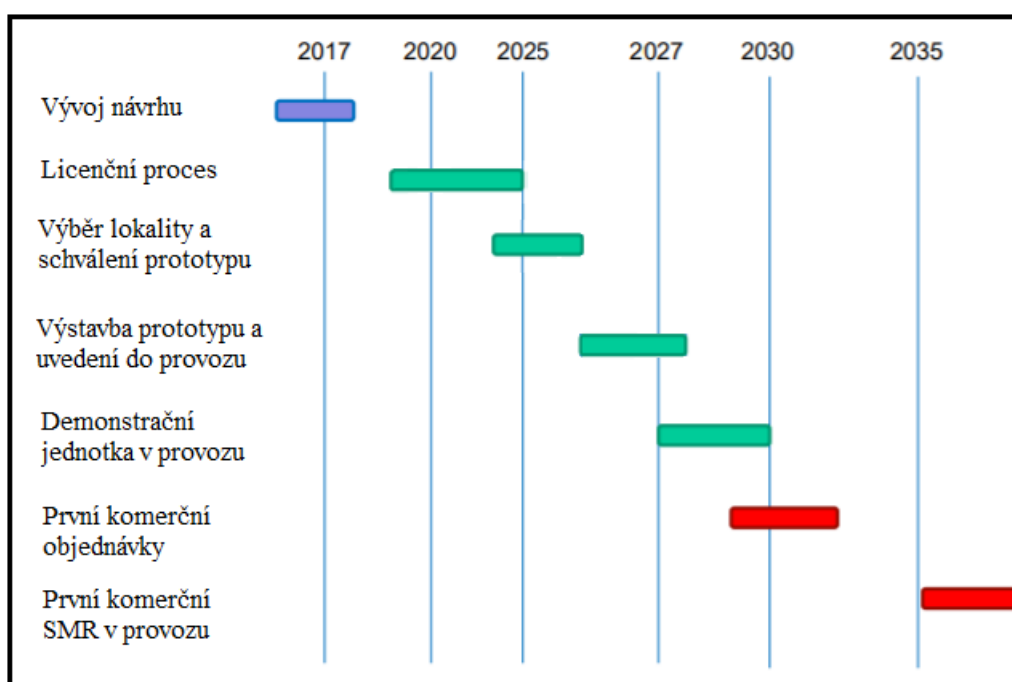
2017 2020 2025 2027 2030 2035

Vývoj návrhu

Licenční proces

Výběr lokality a schválení prototypu

Výstavba prototypu a uvedení do provozu

Demonstrační jednotka v provozu

První komerční objednávky

První komerční SMR v provozu